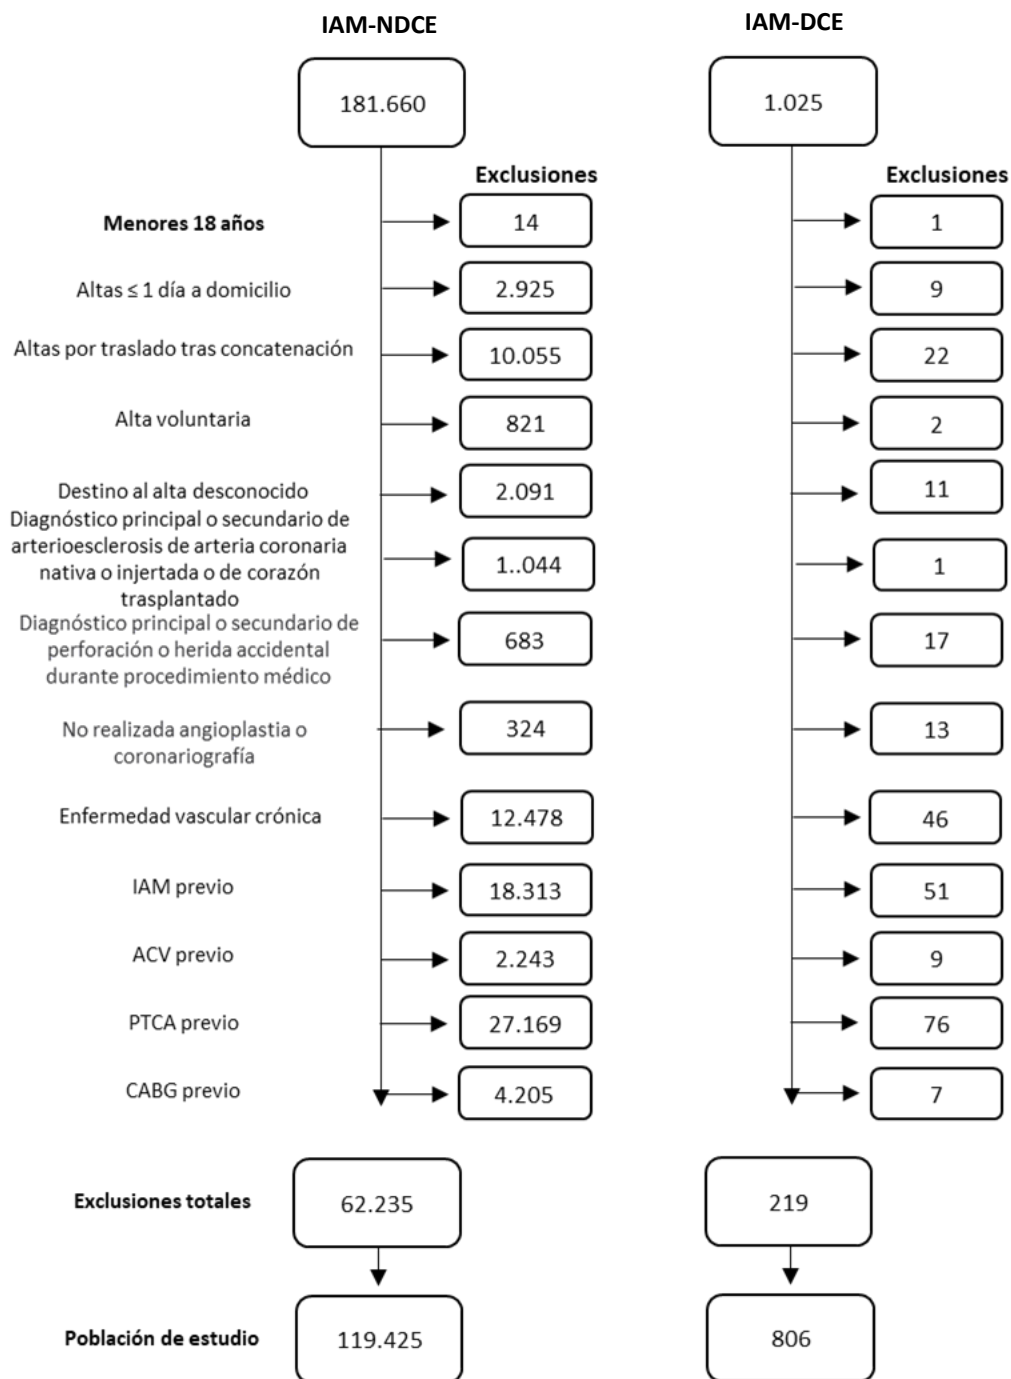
IAM-NDCE

181.660

Exclusiones

Menores 18 años

14

Altas ≤ 1 día a domicilio

2.925

Altas por traslado tras concatenación

10.055

Alta voluntaria

821

Destino al alta desconocido

2.091

Diagnóstico principal o secundario de arterioesclerosis de arteria coronaria nativa o injertada o de corazón trasplantado

1..044

Diagnóstico principal o secundario de perforación o herida accidental durante procedimiento médico

683

No realizada angioplastia o coronariografía

324

Enfermedad vascular crónica

12.478

IAM previo

18.313

ACV previo

2.243

PTCA previo

27.169

CABG previo

4.205

Exclusiones totales

62.235

Población de estudio

119.425

IAM-DCE

1.025

Exclusiones

1

9

22

2

11

1

17

13

46

51

9

76

7

219

806